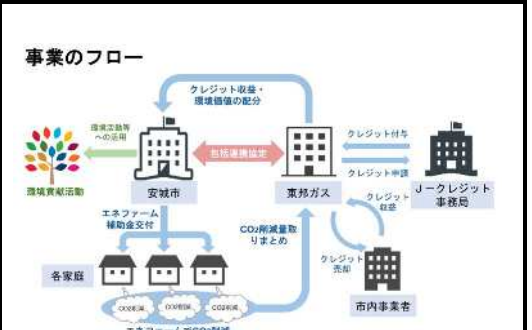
事業のフロー

クレジット収益・環境価値の配分

環境活動等への活用

環境貢献活動

安城市

包括連携協定

東邦ガス

クレジット付与

クレジット申請

Jークレジット事務局

クレジット収益

エネファーム補助金交付

CO₂削減量取りまとめ

クレジット売却

各家庭

市内事業者

CO2削減

CO2削減

CO2削減

エネファームでCO2削減